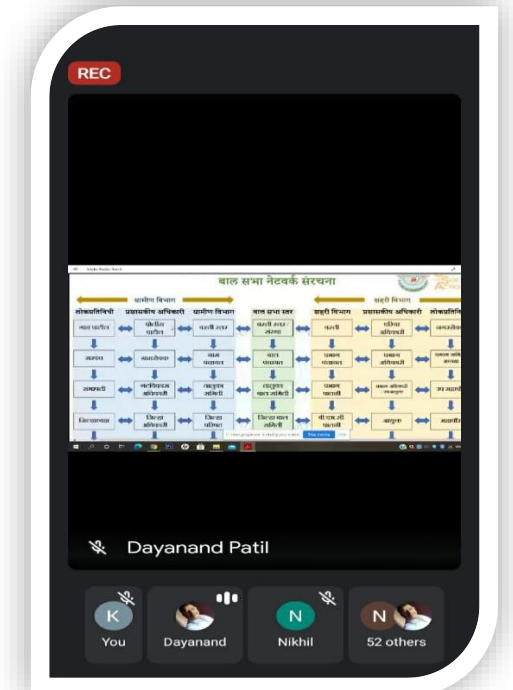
REC

बाल सभा नेटवर्क संरचना

ग्रामीण विभाग

शहरी विभाग

लोकप्रतिनिधी | प्रशासकीय अधिकारी | ग्रामीण विभाग | बाल सभा स्तर | शहरी विभाग | प्रशासकीय अधिकारी | लोकप्रतिनिधी

ग्राम पंचायत | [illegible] | वस्ती स्तर | वस्ती स्तर संस्था | वस्ती | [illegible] अधिकारी | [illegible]

सरपंच | ग्रामसेवक | ग्राम पंचायत | बाल पंचायत | प्रभाग पंचायत | प्रभाग अधिकारी | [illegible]

सभापती | गटविकास अधिकारी | तालुका समिती | तालुका बाल समिती | प्रभाग पातळी | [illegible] | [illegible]

जिल्हाध्यक्ष | जिल्हा अधिकारी | जिल्हा परिषद | जिल्हा बाल समिती | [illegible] पातळी | आयुक्त | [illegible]

Dayanand Patil

You

Dayanand

Nikhil

52 others